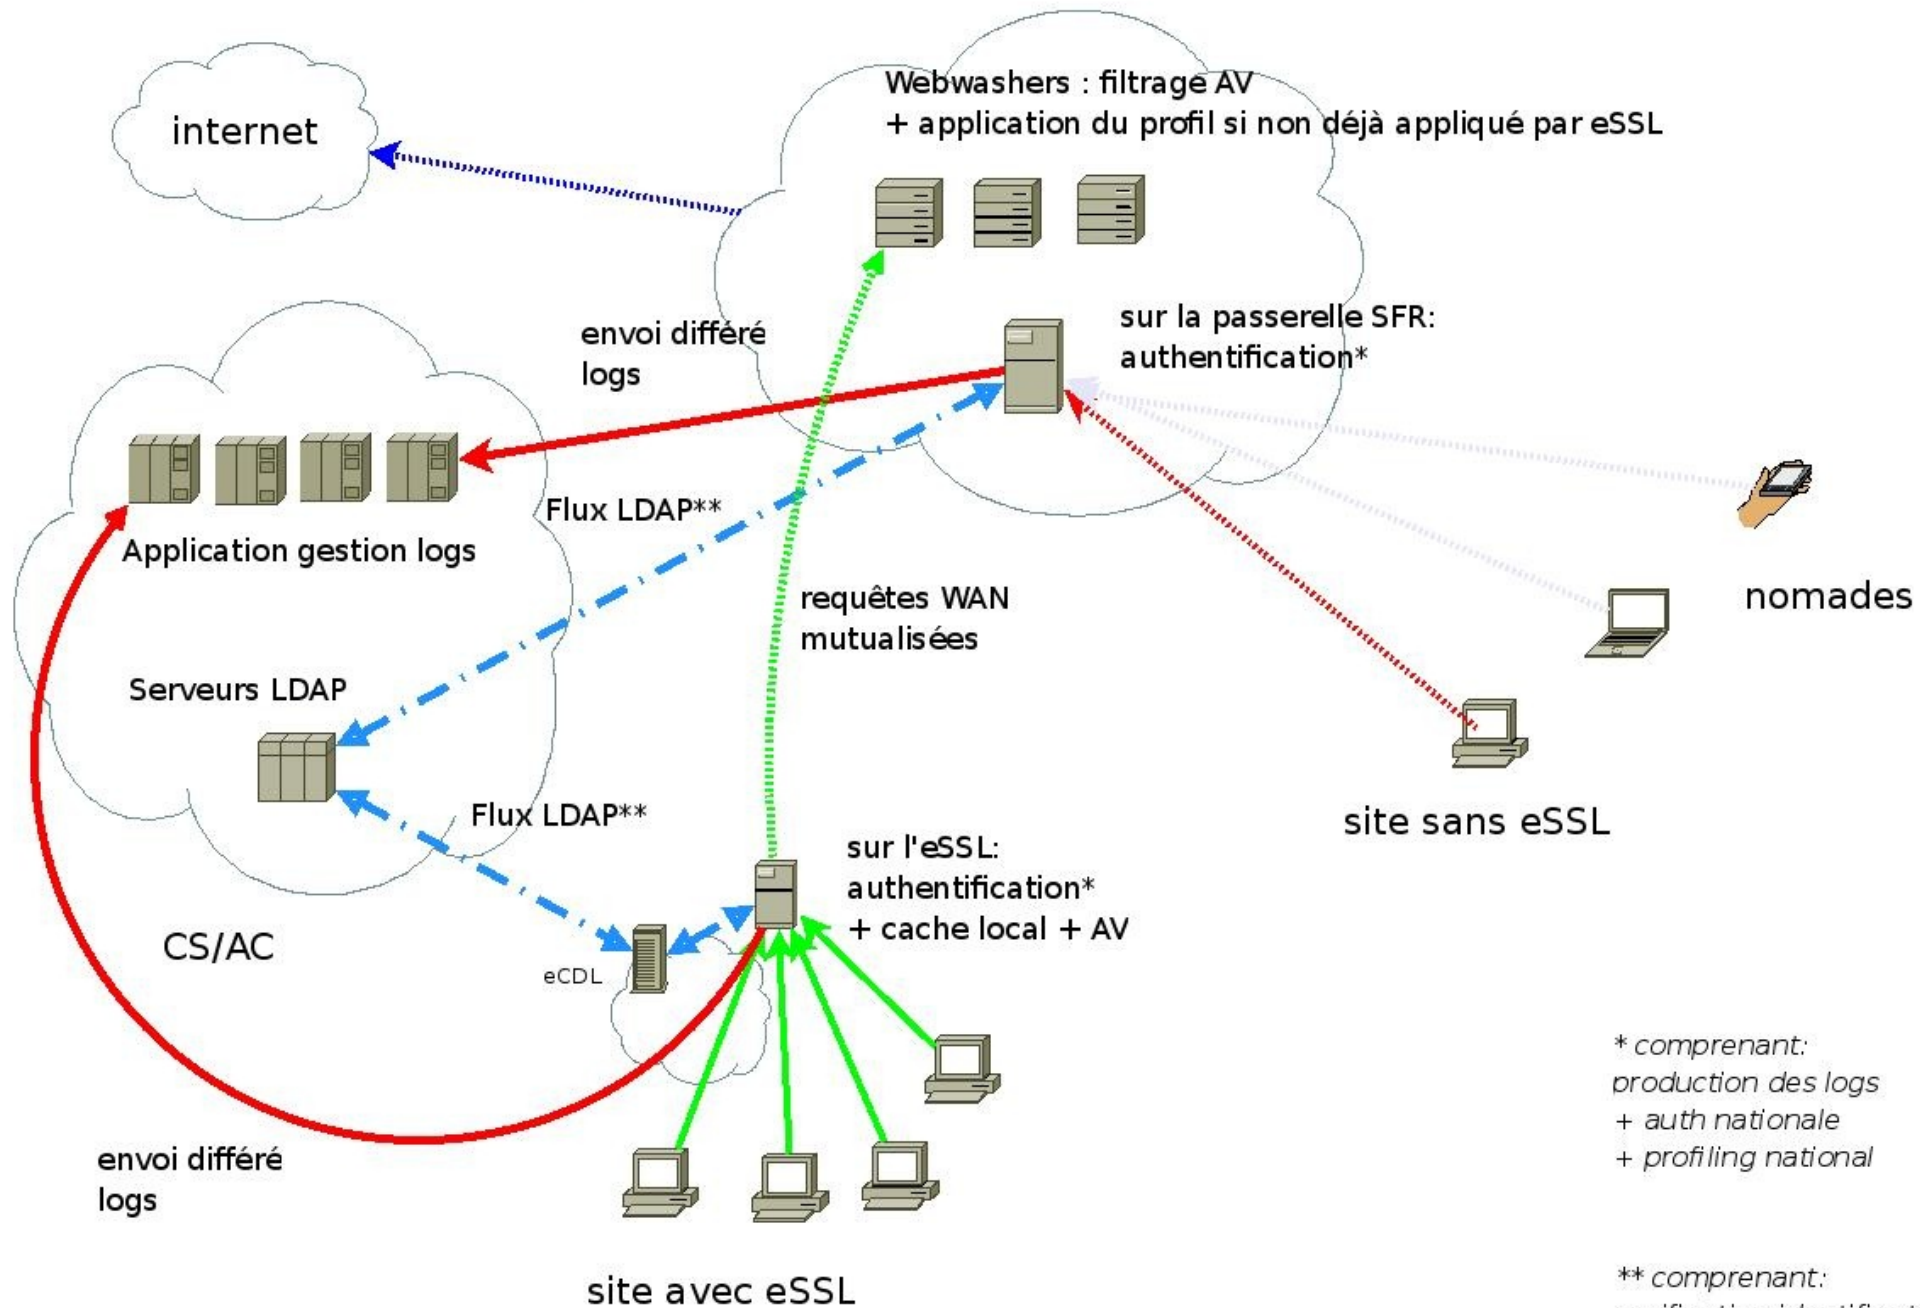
internet

Webwashers : filtrage AV
+ application du profil si non déjà appliqué par eSSL

envoi différé
logs

sur la passerelle SFR:
authentification*

Application gestion logs

Flux LDAP**

requêtes WAN
mutualisées

nomades

Serveurs LDAP

Flux LDAP**

site sans eSSL

sur l'eSSL:
authentification*
+ cache local + AV

CS/AC

eCDL

* comprenant:
production des logs
+ auth nationale
+ profiling national

envoi différé
logs

site avec eSSL

** comprenant:
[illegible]